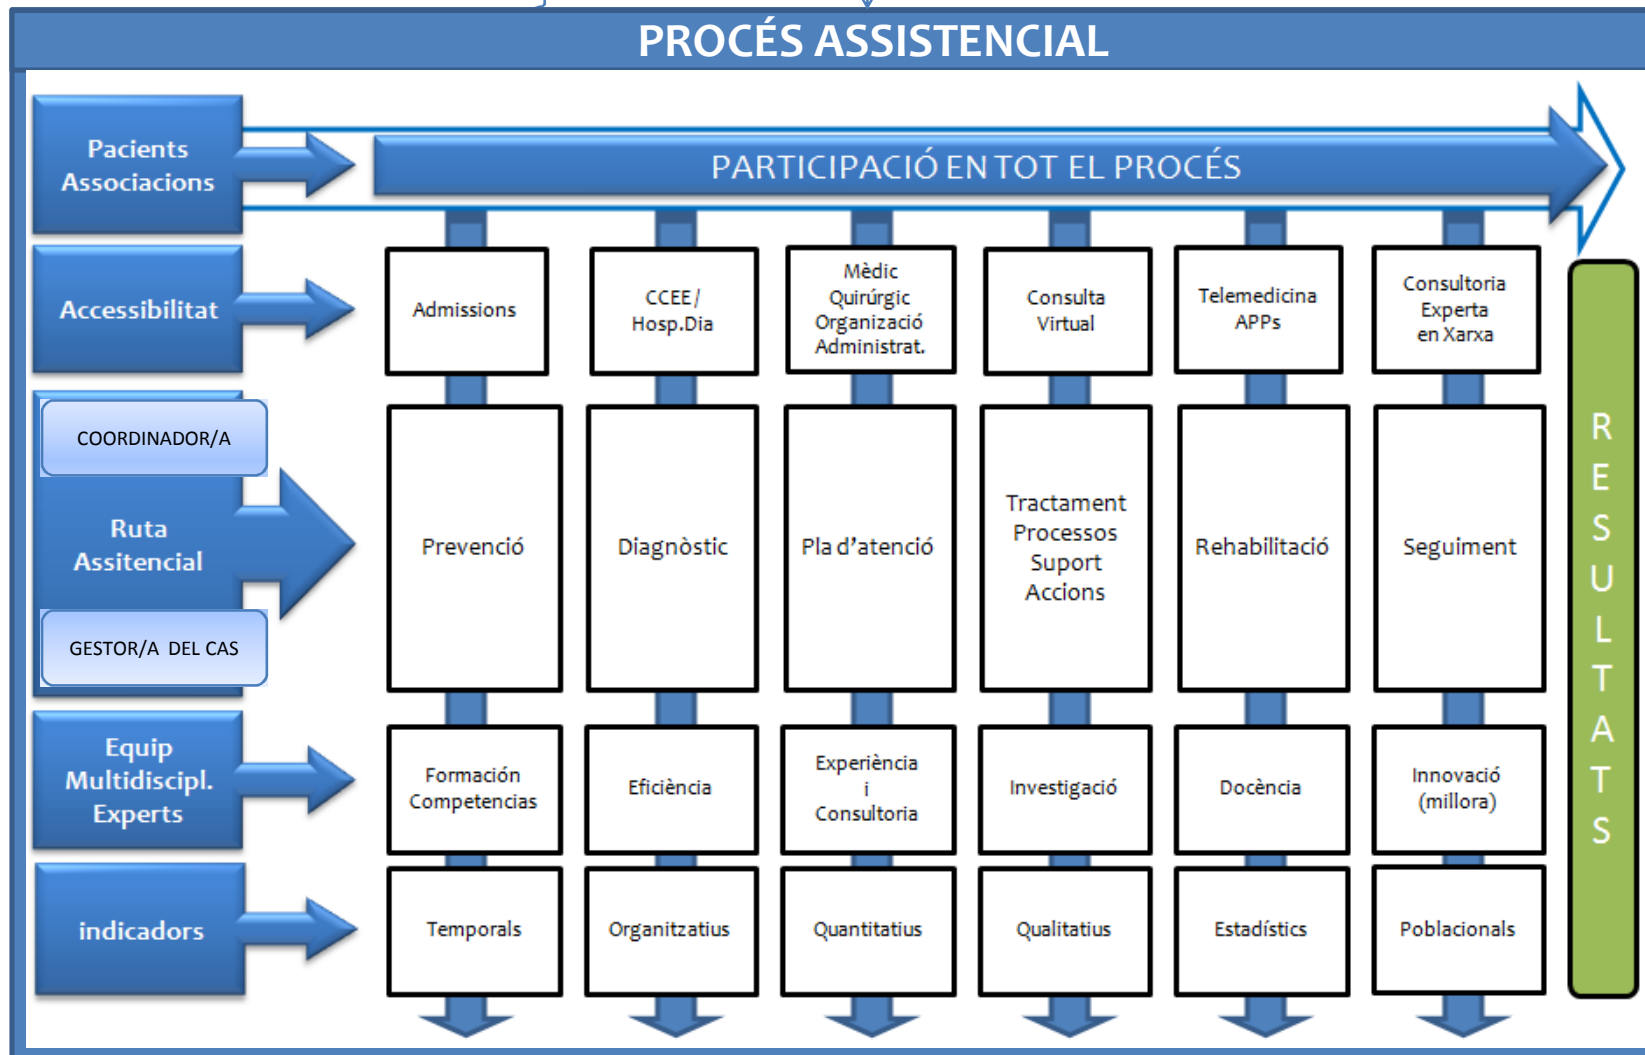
PROCÉS ASSISTENCIAL

Pacients Associacions

PARTICIPACIÓ EN TOT EL PROCÉS

Accessibilitat

Admissions

CCEE / Hosp.Dia

Mèdic Quirúrgic Organizació Administrat.

Consulta Virtual

Telemedicina APPs

Consultoria Experta en Xarxa

COORDINADOR/A

Ruta Assitencial

GESTOR/A DEL CAS

Prevenció

Diagnòstic

Pla d'atenció

Tractament Processos Suport Accions

Rehabilitació

Seguiment

Equip Multidiscipl. Experts

Formación Competencias

Eficiència

Experiència i Consultoria

Investigació

Docència

Innovació (millora)

indicadors

Temporals

Organitzatius

Quantitatius

Qualitatius

Estadístics

Poblacionals

RESULTATS